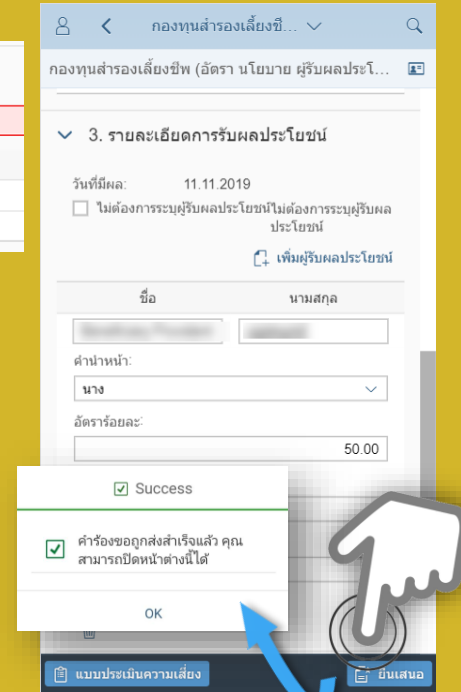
กองทุนสำรองเลี้ยงชี...

กองทุนสำรองเลี้ยงชีพ (อัตรา นโยบาย ผู้รับผลประโ...

3. รายละเอียดการรับผลประโยชน์

วันที่มีผล: 11.11.2019

ไม่ต้องการระบุผู้รับผลประโยชน์ไม่ต้องการระบุผู้รับผลประโยชน์

เพิ่มผู้รับผลประโยชน์

| ชื่อ | นามสกุล |
|---|---|
| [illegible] | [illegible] |

คำนำหน้า:
นาง

อัตราร้อยละ:
50.00

Success

คำร้องขอถูกส่งสำเร็จแล้ว คุณสามารถปิดหน้าต่างนี้ได้

OK

แบบประเมินความเสี่ยง

ยื่นเสนอ